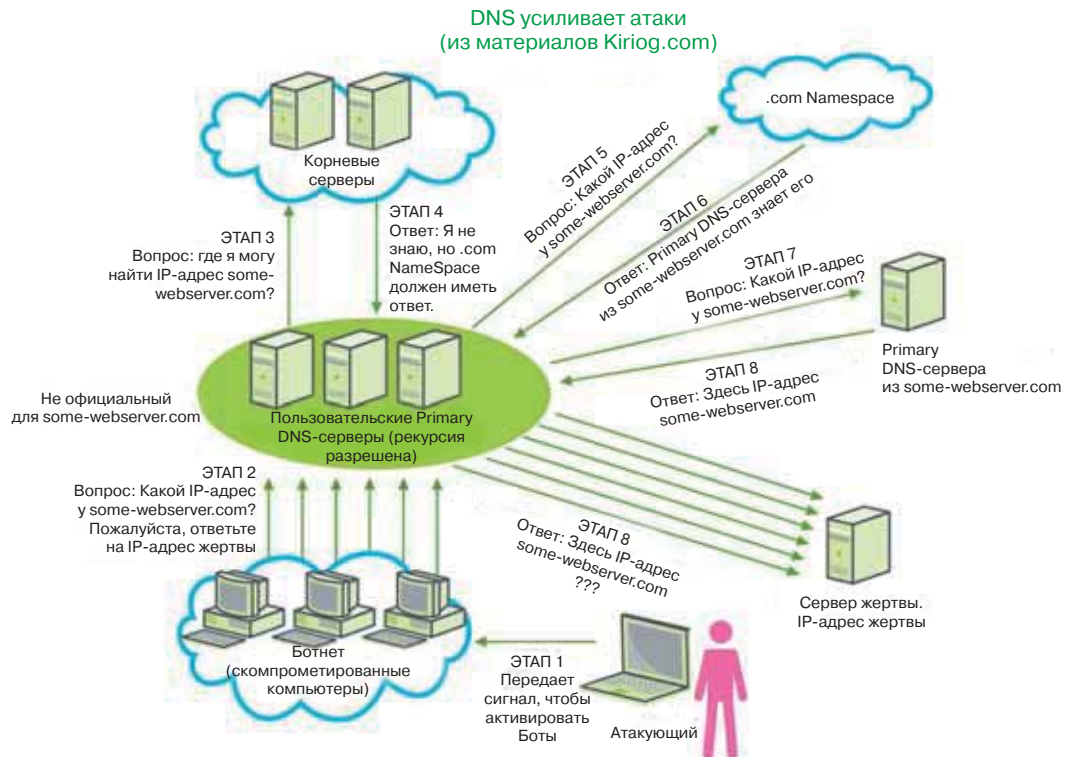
DNS усиливает атаки
(из материалов Kiriog.com)

Корневые серверы

.com Namespace

ЭТАП 3
Вопрос: где я могу найти IP-адрес some-webserver.com?

ЭТАП 4
Ответ: Я не знаю, но .com NameSpace должен иметь ответ.

ЭТАП 5
Вопрос: Какой IP-адрес у some-webserver.com?

ЭТАП 6
Ответ: Primary DNS-сервера из some-webserver.com знает его

ЭТАП 7
Вопрос: Какой IP-адрес у some-webserver.com?

Primary DNS-сервера из some-webserver.com

ЭТАП 8
Ответ: Здесь IP-адрес some-webserver.com

Не официальный для some-webserver.com

Пользовательские Primary DNS-серверы (рекурсия разрешена)

ЭТАП 2
Вопрос: Какой IP-адрес у some-webserver.com? Пожалуйста, ответьте на IP-адрес жертвы

ЭТАП 8
Ответ: Здесь IP-адрес some-webserver.com ???

Сервер жертвы. IP-адрес жертвы

Ботнет (скомпрометированные компьютеры)

ЭТАП 1
Передает сигнал, чтобы активировать Боты

Атакующий